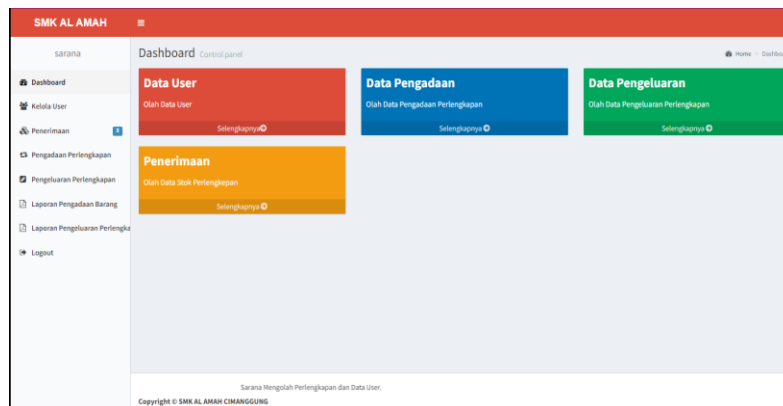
SMK AL AMAH

sarana

Dashboard

Kelola User

Penerimaan

Pengadaan Perlengkapan

Pengeluaran Perlengkapan

Laporan Pengadaan Barang

Laporan Pengeluaran Perlengka

Logout

Dashboard Control panel

Home > Dashbo

Data User

Olah Data User

Selengkapnya

Data Pengadaan

Olah Data Pengadaan Perlengkapan

Selengkapnya

Data Pengeluaran

Olah Data Pengeluaran Perlengkapan

Selengkapnya

Penerimaan

Olah Data Stok Perlengkepan

Selengkapnya

Sarana Mengolah Perlengkapan dan Data User.

Copyright © SMK AL AMAH CIMANGGUNG